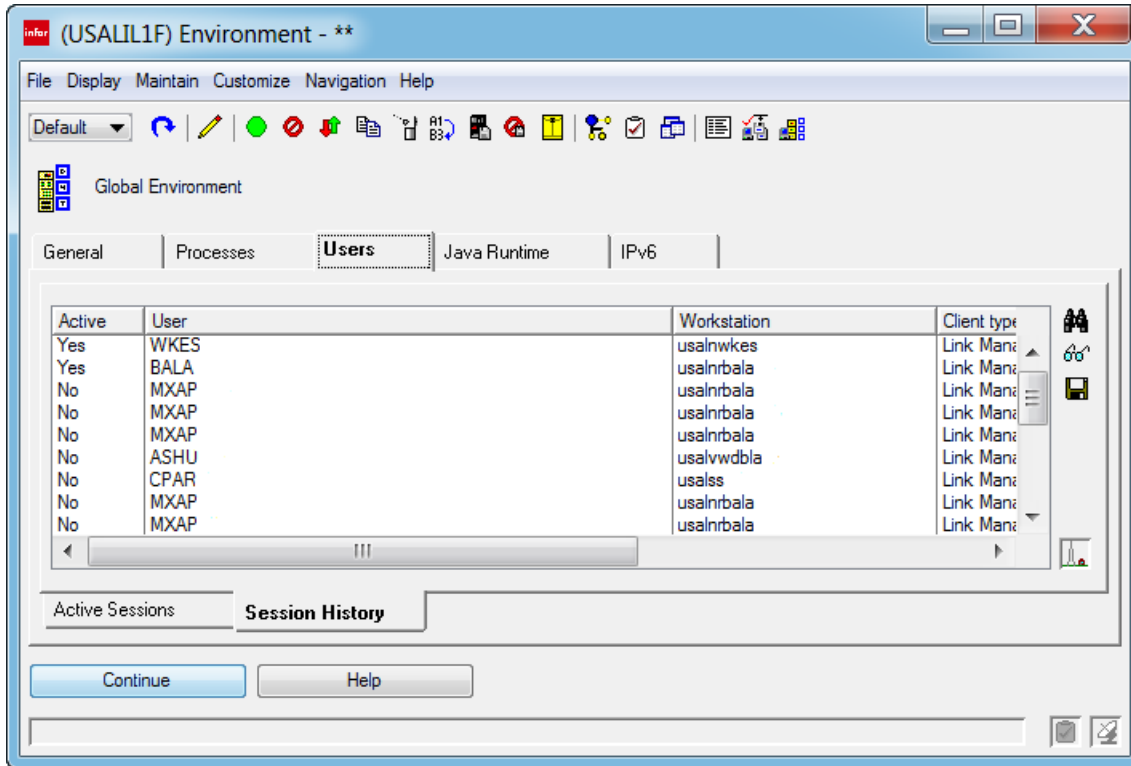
infor (USALIL1F) Environment - **

File Display Maintain Customize Navigation Help

Default

A1 B3

Global Environment

General | Processes | Users | Java Runtime | IPv6

| Active | User | Workstation | Client type |
|---|---|---|---|
| Yes | WKES | usalnwkes | Link Mana |
| Yes | BALA | usalnrbala | Link Mana |
| No | MXAP | usalnrbala | Link Mana |
| No | MXAP | usalnrbala | Link Mana |
| No | MXAP | usalnrbala | Link Mana |
| No | ASHU | usalvwdbla | Link Mana |
| No | CPAR | usalss | Link Mana |
| No | MXAP | usalnrbala | Link Mana |
| No | MXAP | usalnrbala | Link Mana |

Active Sessions | Session History

Continue | Help